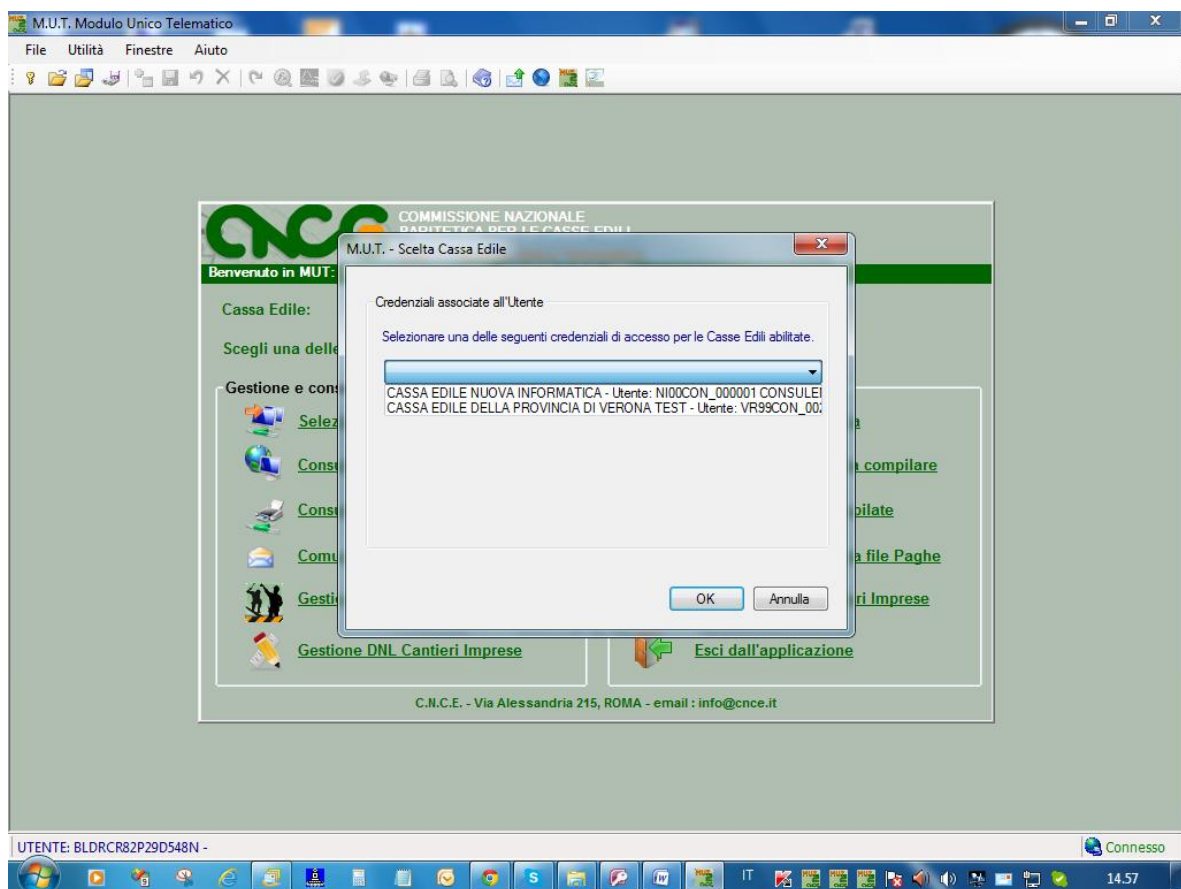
M.U.T. Modulo Unico Telematico

File Utilità Finestre Aiuto

CNCE COMMISSIONE NAZIONALE PARITETICA PER LE CASSE EDILI

Benvenuto in MUT:

Cassa Edile:

Scegli una delle

Gestione e cons

Selez

Cons

Cons

Comu

Gesti

Gestione DNL Cantieri Imprese

a

a compilare

pilate

a file Paghe

ri Imprese

Esci dall'applicazione

C.N.C.E. - Via Alessandria 215, ROMA - email : info@cnce.it

M.U.T. - Scelta Cassa Edile

Credenziali associate all'Utente

Selezionare una delle seguenti credenziali di accesso per le Casse Edili abilitate.

CASSA EDILE NUOVA INFORMATICA - Utente: NI00CON_000001 CONSULEI

CASSA EDILE DELLA PROVINCIA DI VERONA TEST - Utente: VR99CON_00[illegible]

OK

Annulla

UTENTE: BLDRCR82P29D548N -

Connesso

IT

14.57